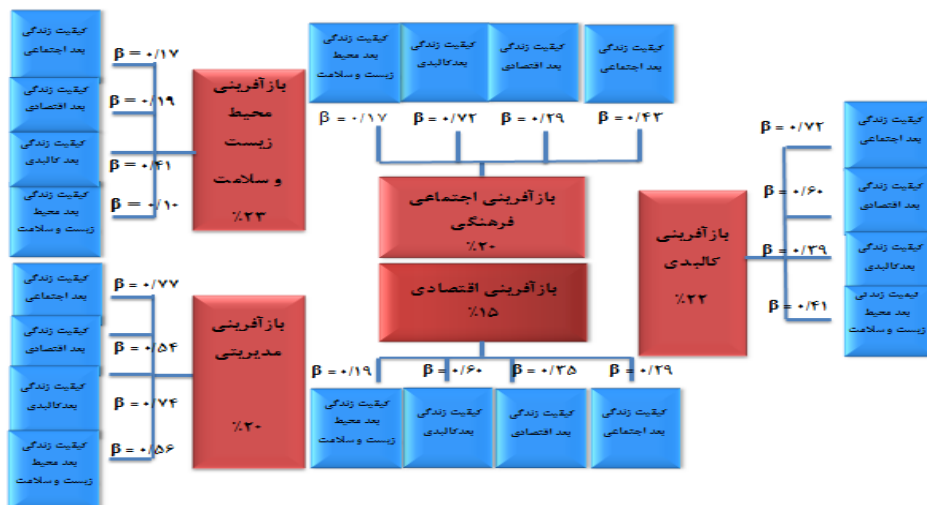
کیفیت زندگی بعد اجتماعی
β = ۰/۱۷
کیفیت زندگی بعد اقتصادی
β = ۰/۱۹
کیفیت زندگی بعد کالبدی
β = ۰/۴۱
کیفیت زندگی بعد محیط زیست و سلامت
β = ۰/۱۰

بازآفرینی محیط زیست و سلامت
%۲۳

کیفیت زندگی بعد اجتماعی
β = ۰/۷۷
کیفیت زندگی بعد اقتصادی
β = ۰/۵۴
کیفیت زندگی بعد کالبدی
β = ۰/۷۴
کیفیت زندگی بعد محیط زیست و سلامت
β = ۰/۵۶

بازآفرینی مدیریتی
%۲۰

کیفیت زندگی بعد محیط زیست و سلامت
کیفیت زندگی بعدکالبدی
کیفیت زندگی بعد اقتصادی
کیفیت زندگی بعد اجتماعی
β = ۰/۱۷
β = ۰/۷۲
β = ۰/۲۹
β = ۰/۴۳

بازآفرینی اجتماعی فرهنگی
%۲۰

بازآفرینی اقتصادی
%۱۵

β = ۰/۱۹
β = ۰/۶۰
β = ۰/۳۵
β = ۰/۲۹
کیفیت زندگی بعد محیط زیست و سلامت
کیفیت زندگی بعدکالبدی
کیفیت زندگی بعد اقتصادی
کیفیت زندگی بعد اجتماعی

بازآفرینی کالبدی
%۲۲

β = ۰/۷۲
کیفیت زندگی بعد اجتماعی
β = ۰/۶۰
کیفیت زندگی بعد اقتصادی
β = ۰/۳۹
کیفیت زندگی بعد کالبدی
β = ۰/۴۱
کیفیت زندگی بعد محیط زیست و سلامت